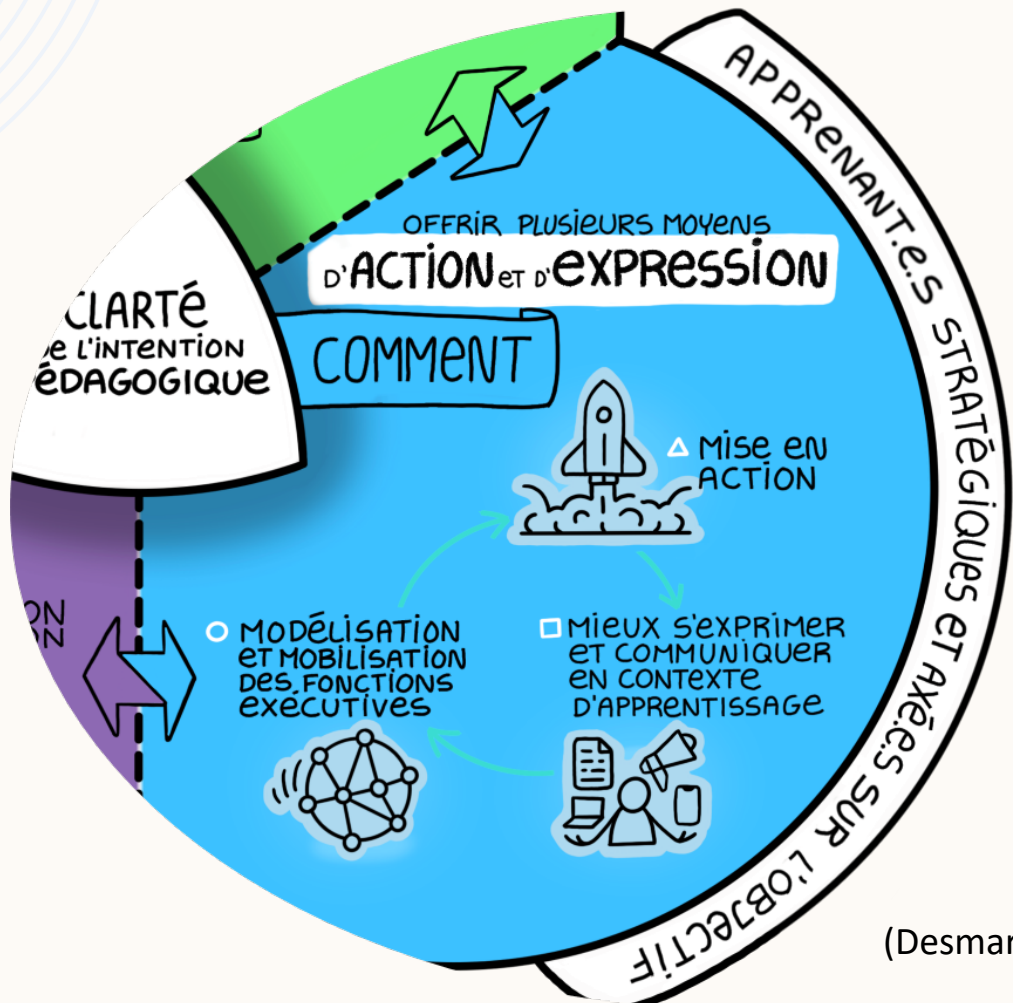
APPRENANT.E.S STRATÉGIQUES ET AXÉ.E.S SUR L'OBJECTIF

OFFRIR PLUSIEURS MOYENS D'ACTION ET D'EXPRESSION

CLARTÉ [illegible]E L'INTENTION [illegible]ÉDAGOGIQUE

COMMENT

△ MISE EN ACTION

□ MIEUX S'EXPRIMER ET COMMUNIQUER EN CONTEXTE D'APPRENTISSAGE

○ MODÉLISATION ET MOBILISATION DES FONCTIONS EXÉCUTIVES

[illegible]ON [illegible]N

(Desmar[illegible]